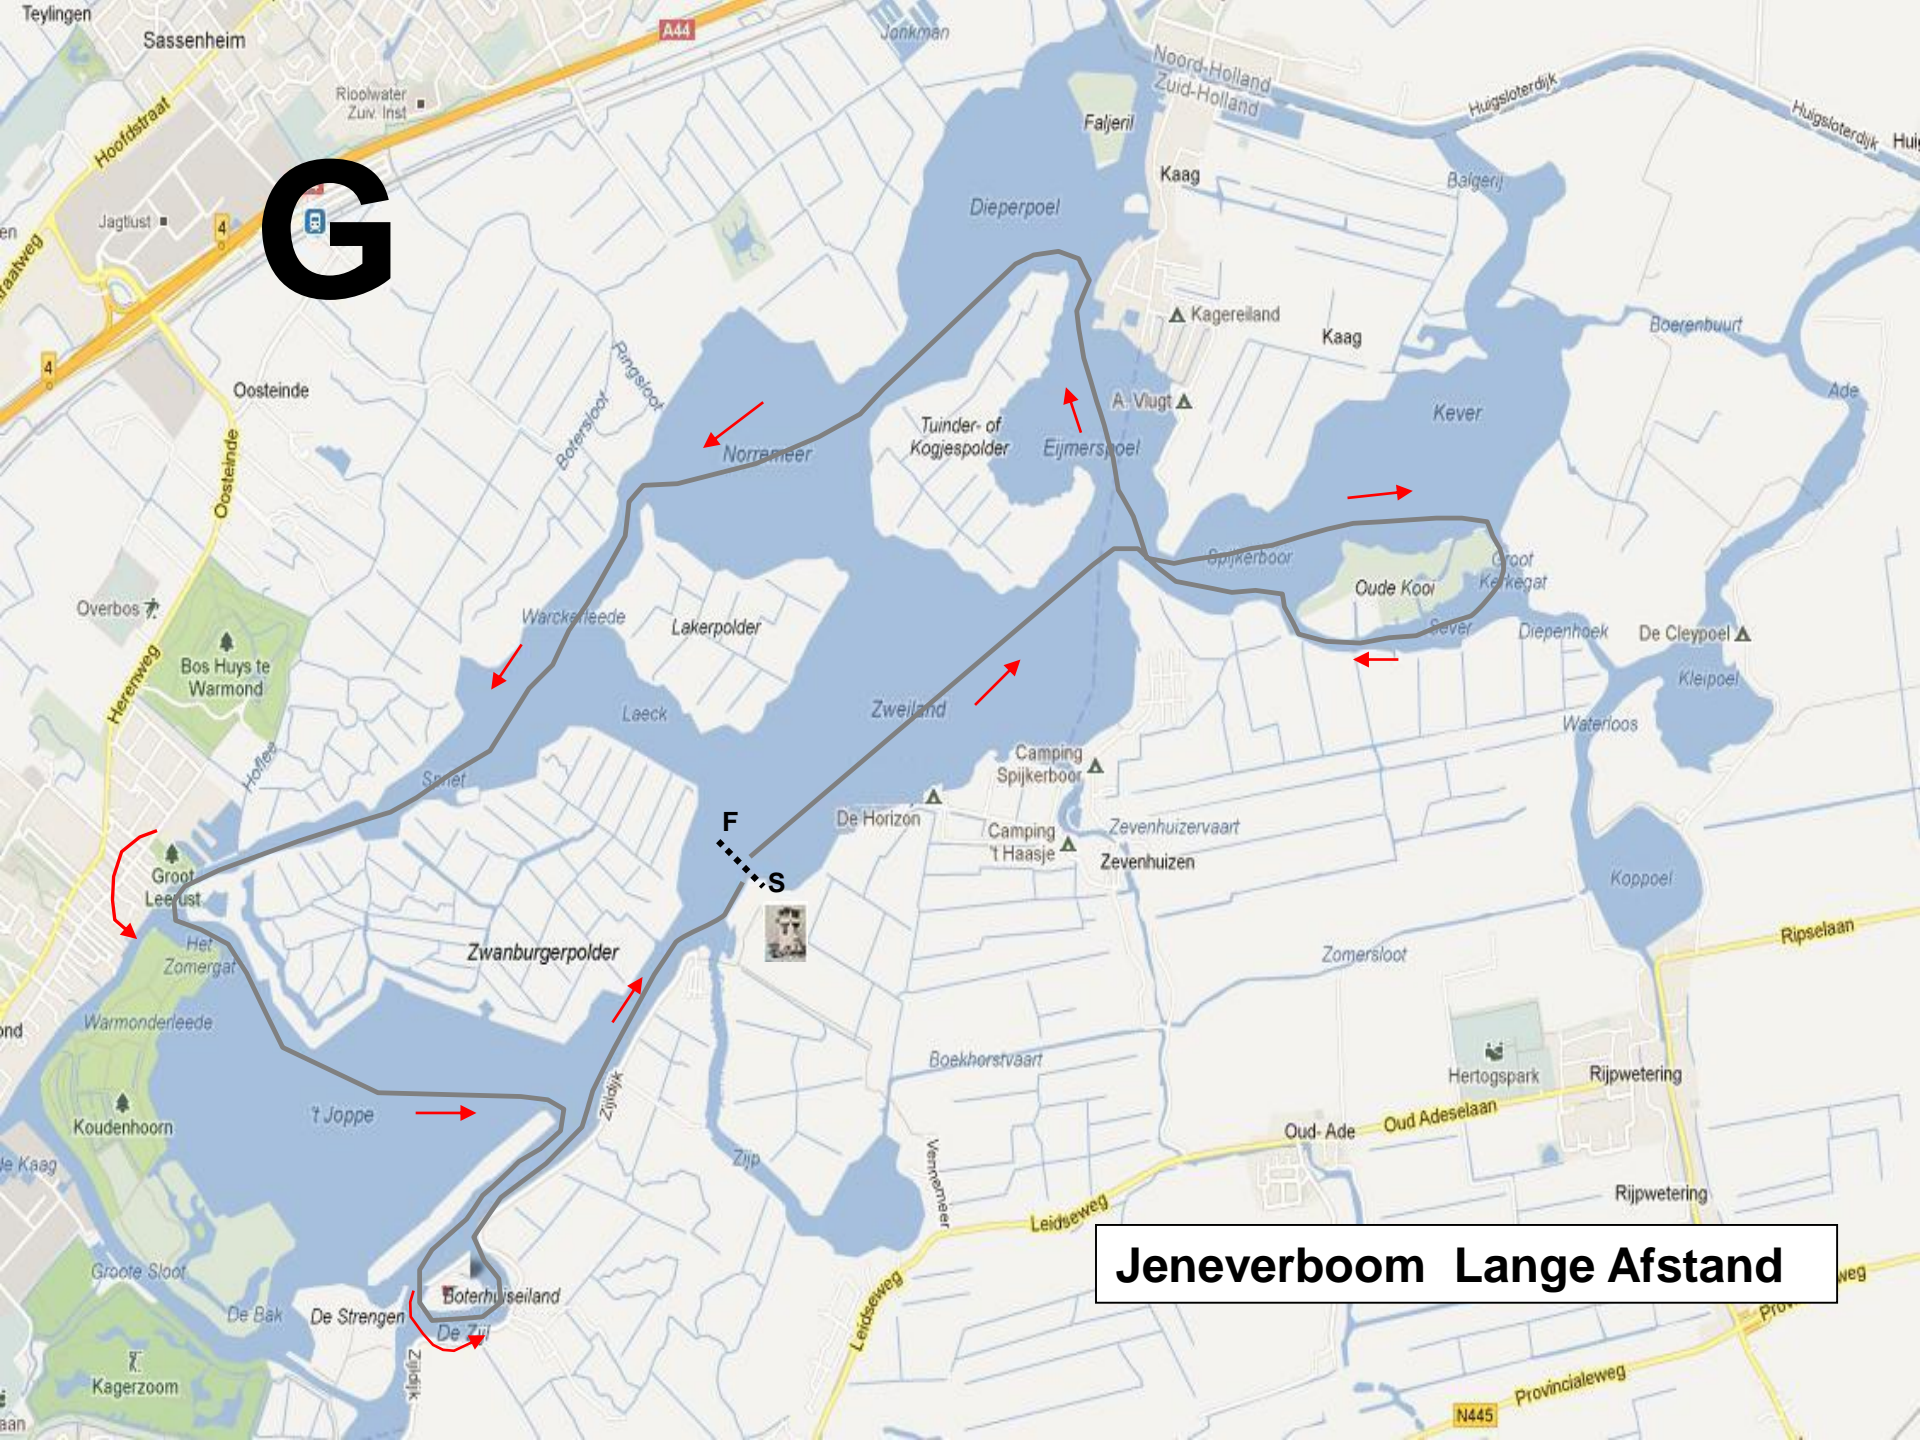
G

Jeneverboom  Lange Afstand

F
S

Teylingen
Sassenheim
A44
Jonkman
Rioolwater Zuiv. Inst
Hoofdstraat
Jagtlust
4
4
Noord-Holland
Zuid-Holland
Huigsloterdijk
Huigsloterdijk
Hui
Faljeril
Kaag
Balgerij
Dieperpoel
Kagereiland
Kaag
Boerenbuurt
Ade
Oosteinde
Oosteinde
Ringsloot
Botersloot
Norremeer
Tuinder- of Kogjespolder
Eijmerspoel
A. Vlugt
Kever
Spijkerboor
Oude Kooi
Groot Kerkegat
Sever
Diepenhoek
De Cleypoel
Kleipoel
Overbos
Bos Huys te Warmond
Herenweg
Warckerleede
Lakerpolder
Laeck
Zweiland
Waterloos
Hoflee
Sniet
Camping Spijkerboor
De Horizon
Camping 't Haasje
Zevenhuizervaart
Zevenhuizen
Koppoel
Groot Leeuwst
Het Zomergat
Zwanburgerpolder
Zomersloot
Ripselaan
Warmonderleede
Boekhorstvaart
Hertogspark
Rijpwetering
Koudenhoorn
't Joppe
Zijldijk
Zijp
Vennemeer
Oud-Ade
Oud Adeselaan
Rijpwetering
Leidseweg
Leidseweg
Groote Sloot
De Bak
De Strengen
Boterhuiseiland
De Zijl
Zijldijk
Kagerzoom
Provincialeweg
N445
Pro
weg
en
raatweg
ond
le Kaag
aan